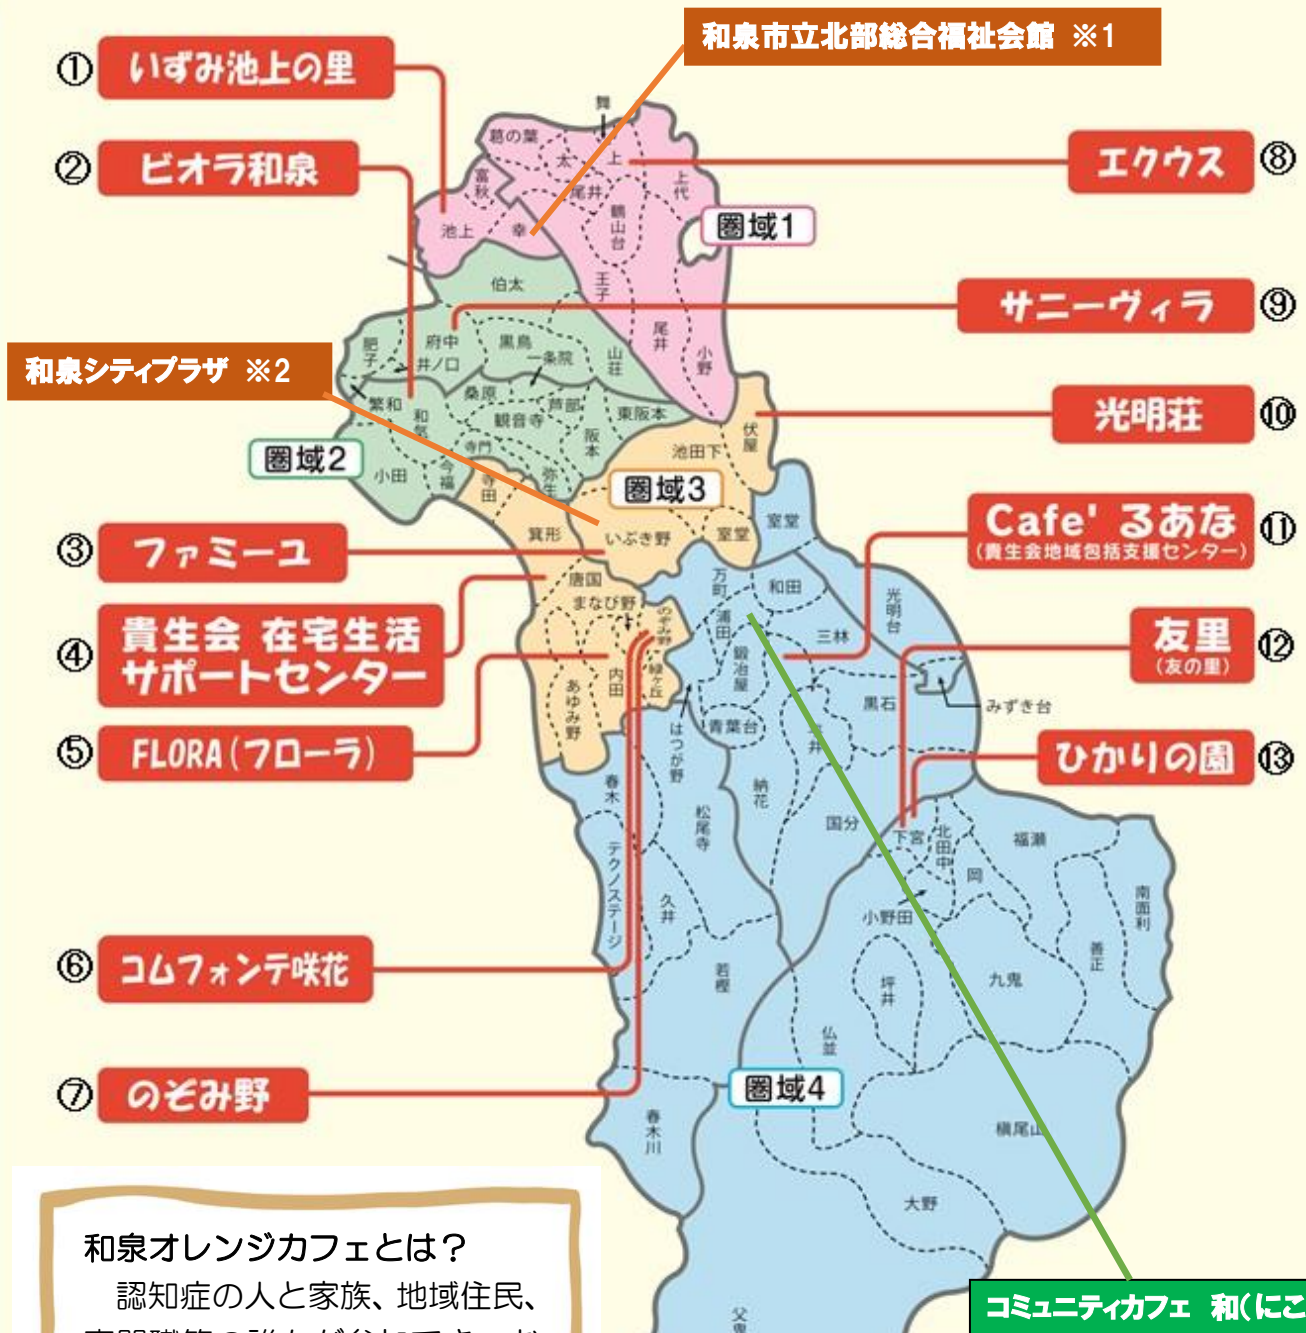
和泉市立北部総合福祉会館 ※1

① いずみ池上の里

② ビオラ和泉

⑧ エクウス

圏域1

⑨ サニーヴィラ

和泉シティプラザ ※2

⑩ 光明荘

圏域2

圏域3

⑪ Cafe' るあな (貴生会地域包括支援センター)

③ ファミーユ

④ 貴生会 在宅生活サポートセンター

⑫ 友里 (友の里)

⑤ FLORA(フローラ)

⑬ ひかりの園

⑥ コムフォンテ咲花

⑦ のぞみ野

圏域4

舞
葛の葉
太
上
上代
富秋
尾井
池上
幸
鶴山台
王子
伯太
尾井
小野
府中
井ノ口
黒鳥
一条院
山荘
肥子
繁和
和気
桑原
観音寺
芦部
東阪本
阪本
池田下
伏屋
小田
寺門
今福
寺田
弥生
いぶき野
室堂
箕形
唐国
まなび野
のぞみ野
万町
浦田
和田
室堂
光明台
三林
鍛治屋
内田
緑ケ丘
あゆみ野
はつが野
青葉台
黒石
みずき台
春木
松尾寺
納花
国分
下宮
北田中
福瀬
テクノステージ
久井
岡
小野田
南面利
善正
若樫
坪井
九鬼
仏並
春木川
横尾山
大野
父鬼

和泉オレンジカフェとは?
認知症の人と家族、地域住民、
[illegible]

コミュニティカフェ 和(にこ